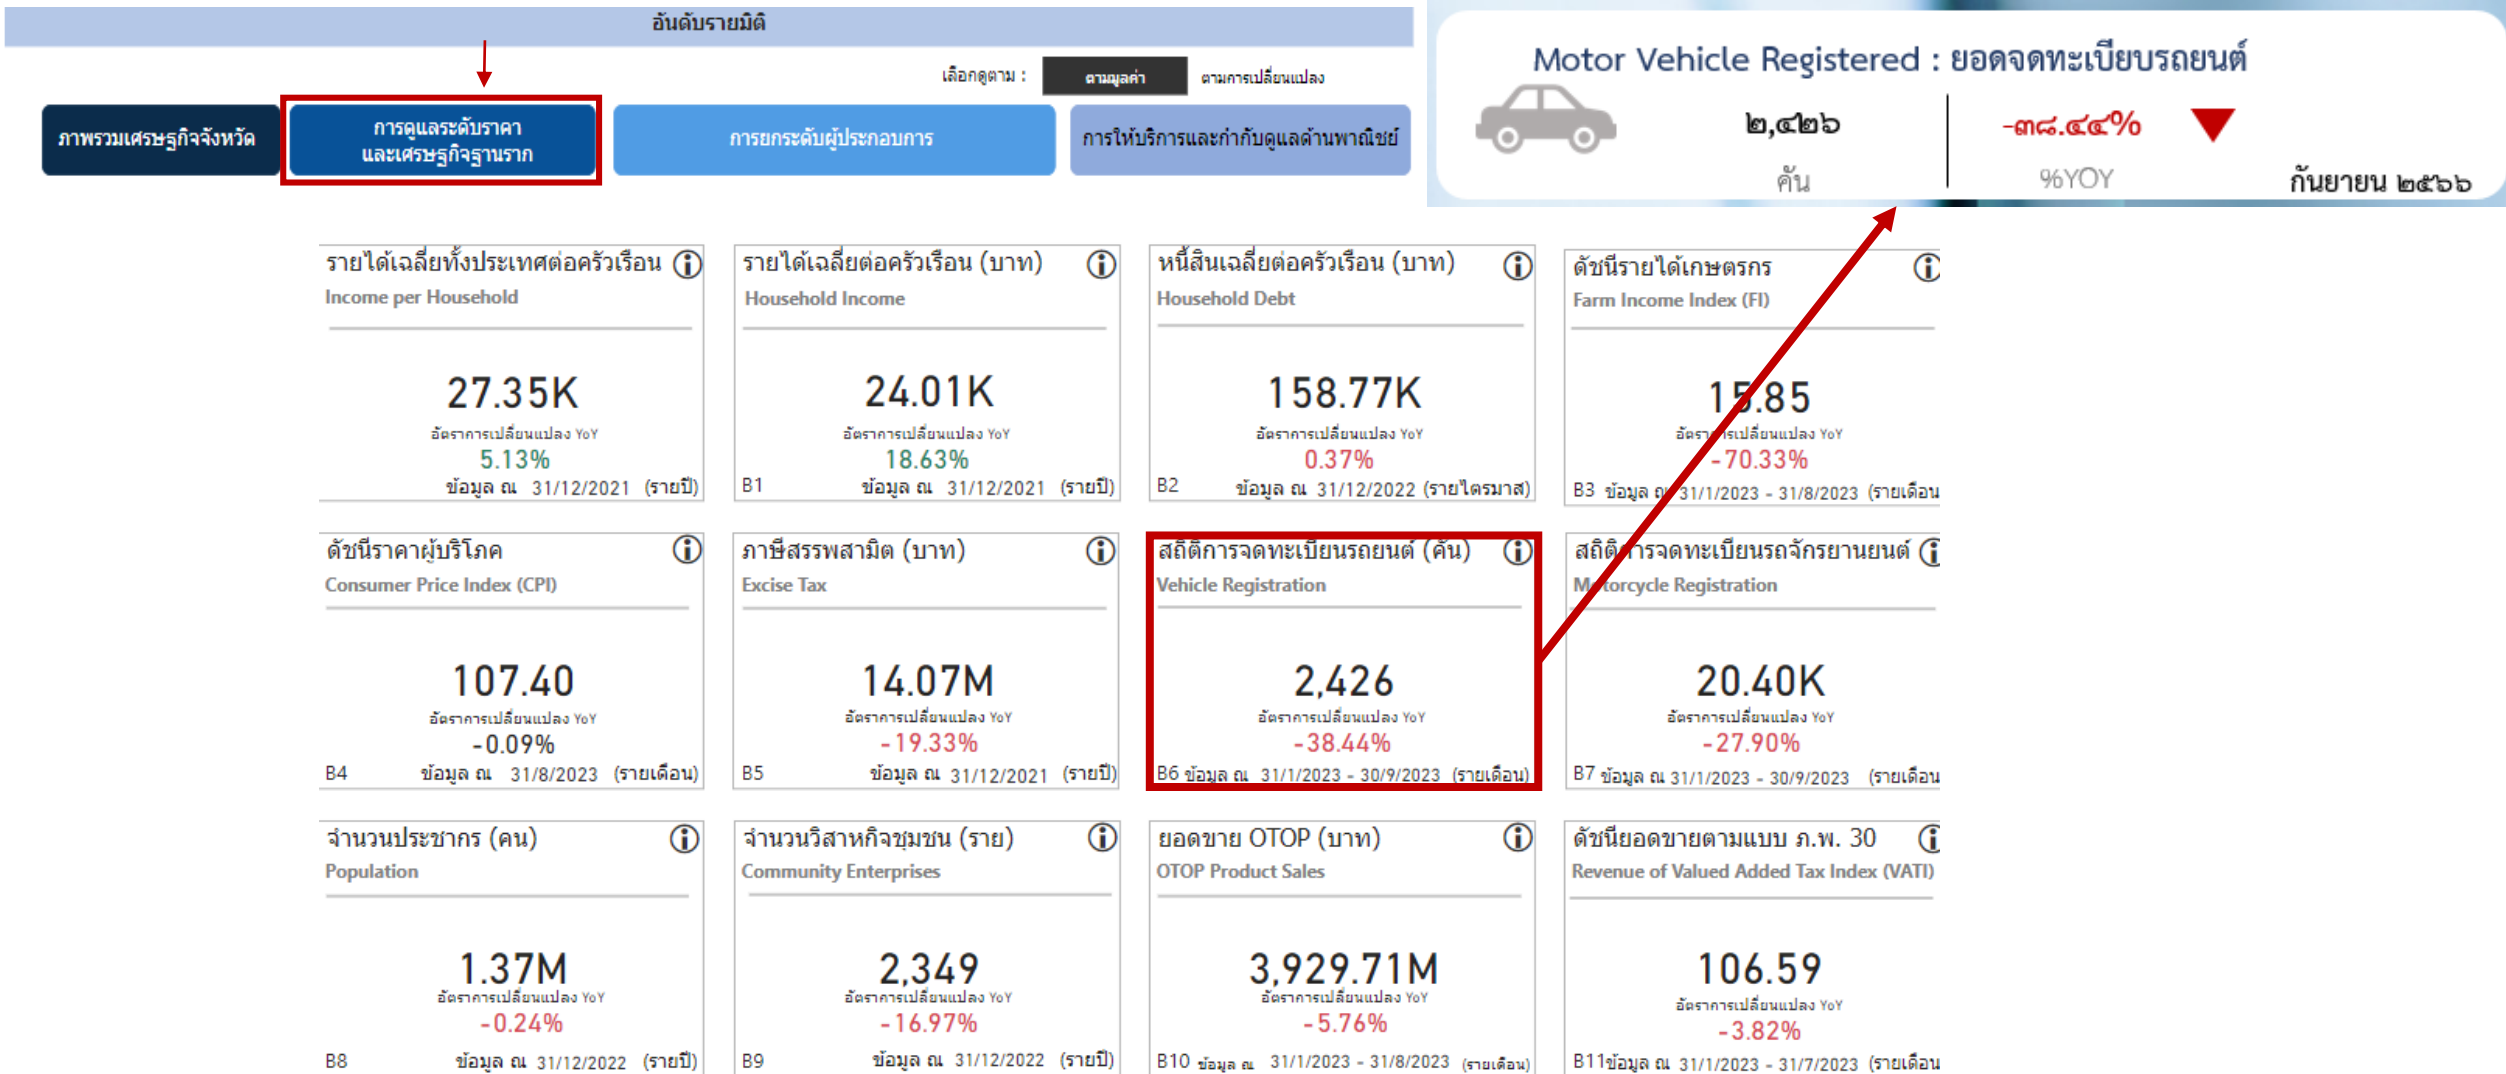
อันดับรายมิติ

เลือกดูตาม : ตามมูลค่า ตามการเปลี่ยนแปลง

ภาพรวมเศรษฐกิจจังหวัด

การดูแลระดับราคา และเศรษฐกิจฐานราก

การยกระดับผู้ประกอบการ

การให้บริการและกำกับดูแลด้านพาณิชย์

Motor Vehicle Registered : ยอดจดทะเบียนรถยนต์

๒,๔๒๖
คัน

-๓๘.๔๔%
%YOY

กันยายน ๒๕๖๖

รายได้เฉลี่ยทั้งประเทศต่อครัวเรือน
Income per Household
27.35K
อัตราการเปลี่ยนแปลง YoY
5.13%
ข้อมูล ณ 31/12/2021 (รายปี)

รายได้เฉลี่ยต่อครัวเรือน (บาท)
Household Income
24.01K
อัตราการเปลี่ยนแปลง YoY
18.63%
B1 ข้อมูล ณ 31/12/2021 (รายปี)

หนี้สินเฉลี่ยต่อครัวเรือน (บาท)
Household Debt
158.77K
อัตราการเปลี่ยนแปลง YoY
0.37%
B2 ข้อมูล ณ 31/12/2022 (รายไตรมาส)

ดัชนีรายได้เกษตรกร
Farm Income Index (FI)
15.85
อัตราการเปลี่ยนแปลง YoY
-70.33%
B3 ข้อมูล ณ 31/1/2023 - 31/8/2023 (รายเดือน

ดัชนีราคาผู้บริโภค
Consumer Price Index (CPI)
107.40
อัตราการเปลี่ยนแปลง YoY
-0.09%
B4 ข้อมูล ณ 31/8/2023 (รายเดือน)

ภาษีสรรพสามิต (บาท)
Excise Tax
14.07M
อัตราการเปลี่ยนแปลง YoY
-19.33%
B5 ข้อมูล ณ 31/12/2021 (รายปี)

สถิติการจดทะเบียนรถยนต์ (คัน)
Vehicle Registration
2,426
อัตราการเปลี่ยนแปลง YoY
-38.44%
B6 ข้อมูล ณ 31/1/2023 - 30/9/2023 (รายเดือน)

สถิติการจดทะเบียนรถจักรยานยนต์
Motorcycle Registration
20.40K
อัตราการเปลี่ยนแปลง YoY
-27.90%
B7 ข้อมูล ณ 31/1/2023 - 30/9/2023 (รายเดือน

จำนวนประชากร (คน)
Population
1.37M
อัตราการเปลี่ยนแปลง YoY
-0.24%
B8 ข้อมูล ณ 31/12/2022 (รายปี)

จำนวนวิสาหกิจชุมชน (ราย)
Community Enterprises
2,349
อัตราการเปลี่ยนแปลง YoY
-16.97%
B9 ข้อมูล ณ 31/12/2022 (รายปี)

ยอดขาย OTOP (บาท)
OTOP Product Sales
3,929.71M
อัตราการเปลี่ยนแปลง YoY
-5.76%
B10 ข้อมูล ณ 31/1/2023 - 31/8/2023 (รายเดือน)

ดัชนียอดขายตามแบบ ภ.พ. 30
Revenue of Valued Added Tax Index (VATI)
106.59
อัตราการเปลี่ยนแปลง YoY
-3.82%
B11ข้อมูล ณ 31/1/2023 - 31/7/2023 (รายเดือน